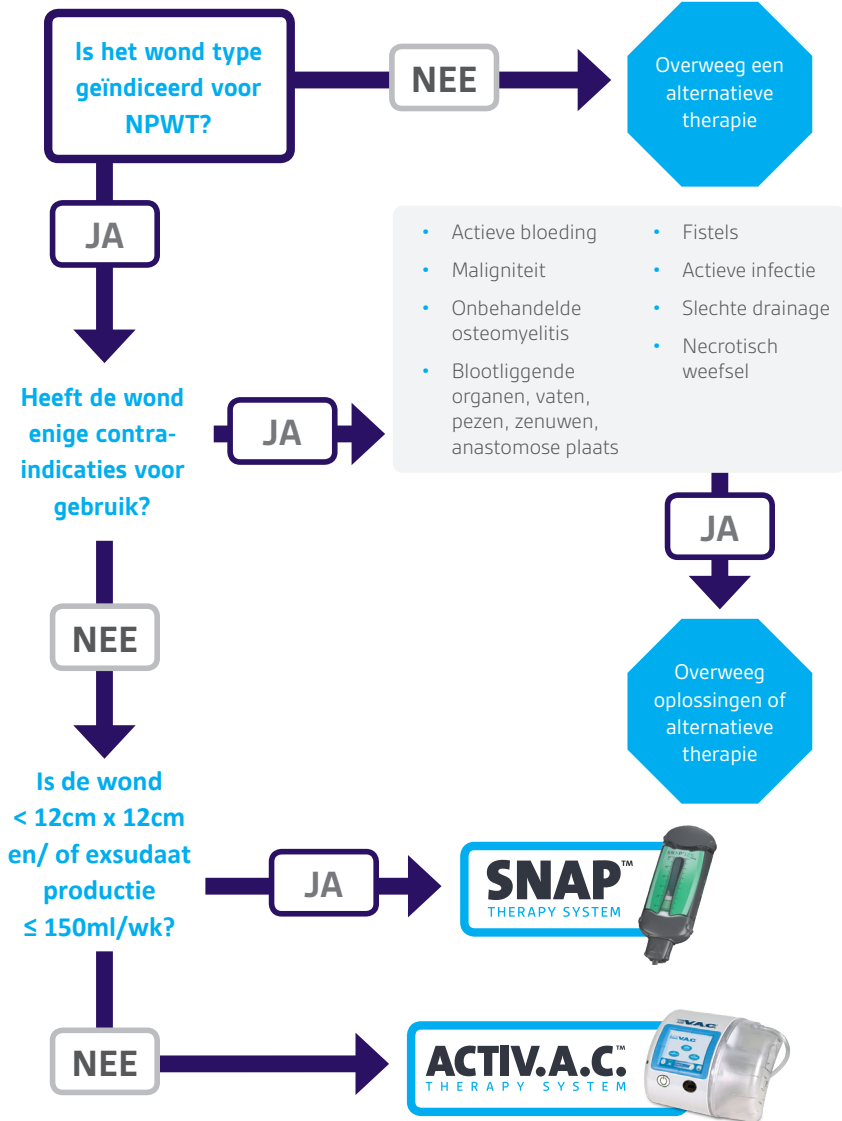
Is het wond type geïndiceerd voor NPWT?

NEE

Overweeg een alternatieve therapie

JA

- Actieve bloeding
- Maligniteit
- Onbehandelde osteomyelitis
- Blootliggende organen, vaten, pezen, zenuwen, anastomose plaats

- Fistels
- Actieve infectie
- Slechte drainage
- Necrotisch weefsel

Heeft de wond enige contra-indicaties voor gebruik?

JA

JA

Overweeg oplossingen of alternatieve therapie

NEE

Is de wond < 12cm x 12cm en/ of exsudaat productie ≤ 150ml/wk?

JA

SNAP™ THERAPY SYSTEM

NEE

ACTIV.A.C.™ THERAPY SYSTEM